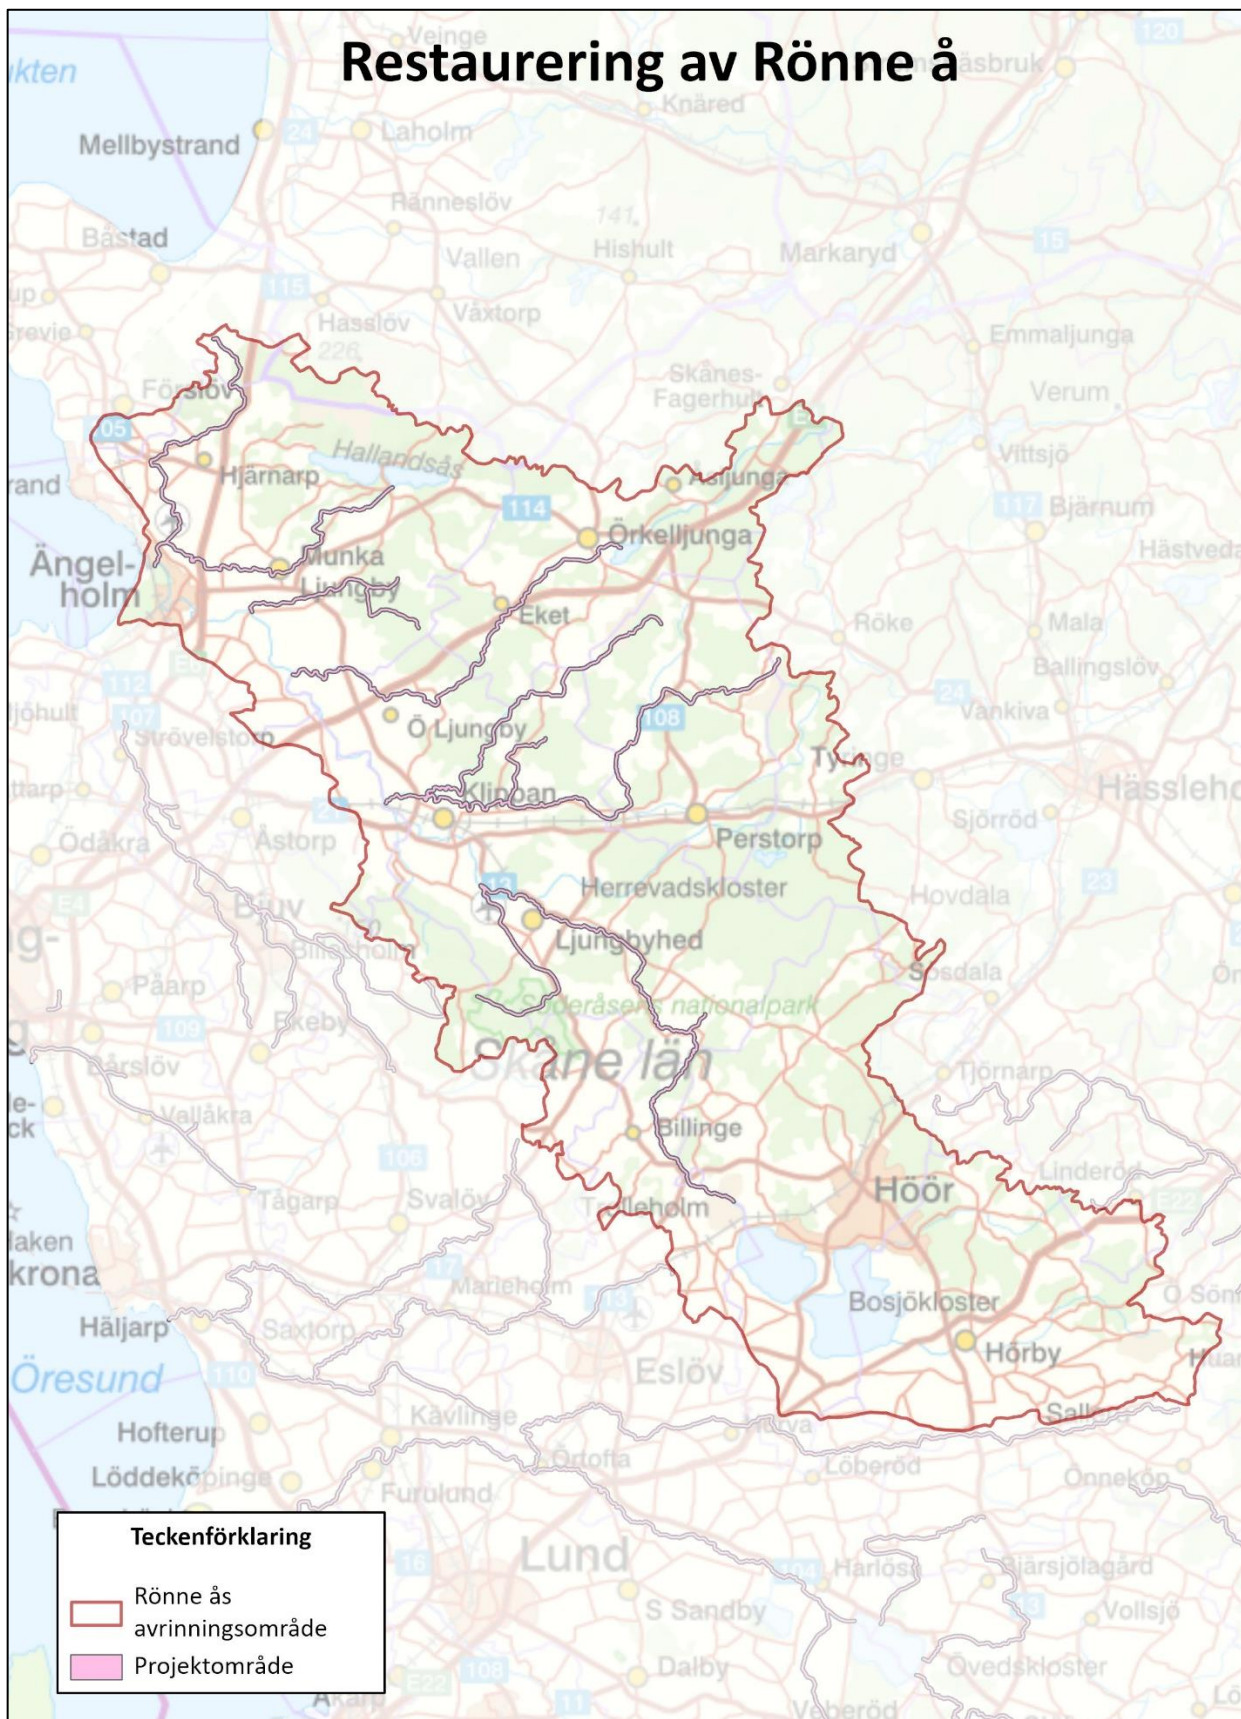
Restaurering av Rönne å

Veinge
ukten
äsbruk
120
Knäred
Mellbystrand
24
Laholm
Ränneslöv
141
Båstad
Vallen
Hishult
Markaryd
15
115
up
Hasslöv
Våxtorp
revie
226
Emmaljunga
Skånes-Fagerhult
Förslöv
Verum
105
Hallandsås
Vittsjö
Hjärnarp
Åsljunga
rand
114
117
Bjärnum
Örkelljunga
Hästveda
Ängelholm
Munka Ljungby
Eket
Röke
Mala
Ballingslöv
112
jöhult
107
Strövelstorp
24
Vankiva
Ö Ljungby
108
Tyringe
Hässleho
ttarp
Klippan
Perstorp
Sjörröd
Ödåkra
Åstorp
Herrevadskloster
Hovdala
23
E4
Bjuv
Ljungbyhed
g-
Billesholm
Sösdala
Ör
Påarp
Söderåsens nationalpark
109
Ekeby
Skåne län
g
Bårslöv
Tjörnarp
le-
ck
Vallåkra
Billinge
106
Linderöd
Höör
Tågarp
Svalöv
Teckomatorp
E22
laken
krona
17
Marieholm
Bosjökloster
Ö Sönn
13
Häljarp
Saxtorp
Hörby
Öresund
110
Eslöv
Kävlinge
Sallerup
Hofterup
Hurva
Löddeköpinge
Örtofta
Löberöd
Önneköp
Furulund
Lund
Harlösa
Bjärsjölagård
16
104
13
S Sandby
Vollsjö
Dalby
Övedskloster
108
E22
11
Veberöd
Akarp
Teckenförklaring
Rönne ås avrinningsområde
Projektområde